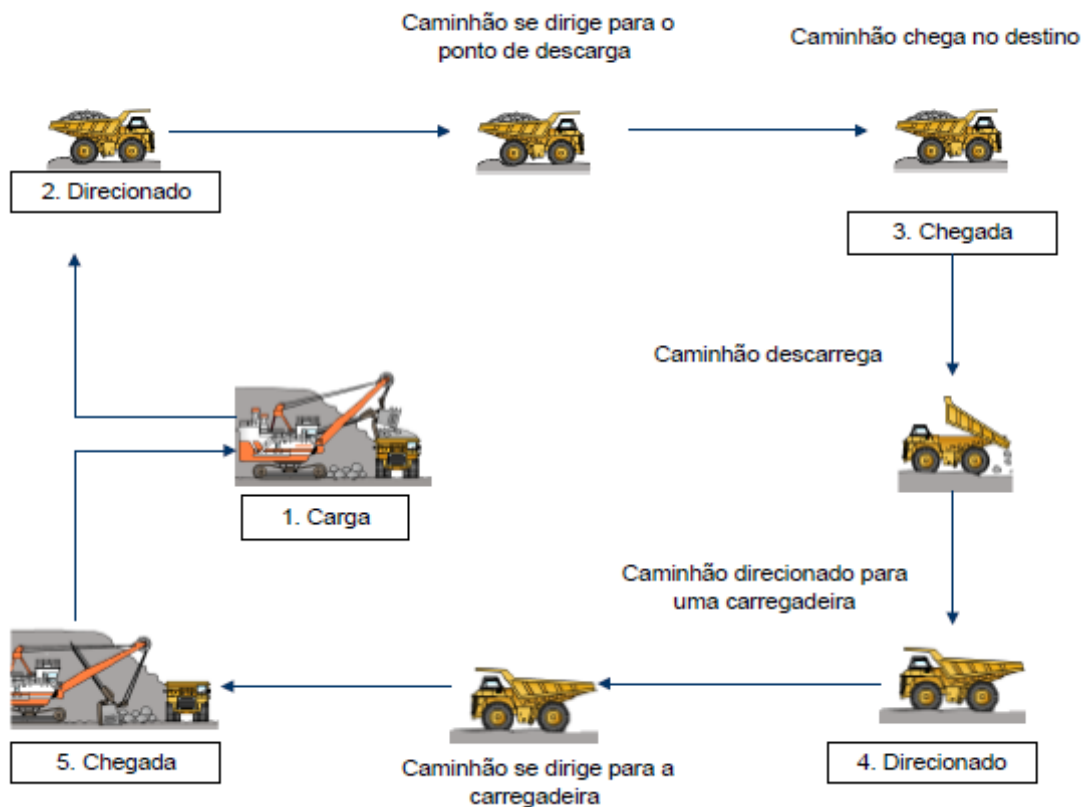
Caminhão se dirige para o ponto de descarga

Caminhão chega no destino

2. Direcionado

3. Chegada

Caminhão descarrega

1. Carga

Caminhão direcionado para uma carregadeira

5. Chegada

Caminhão se dirige para a carregadeira

4. Direcionado